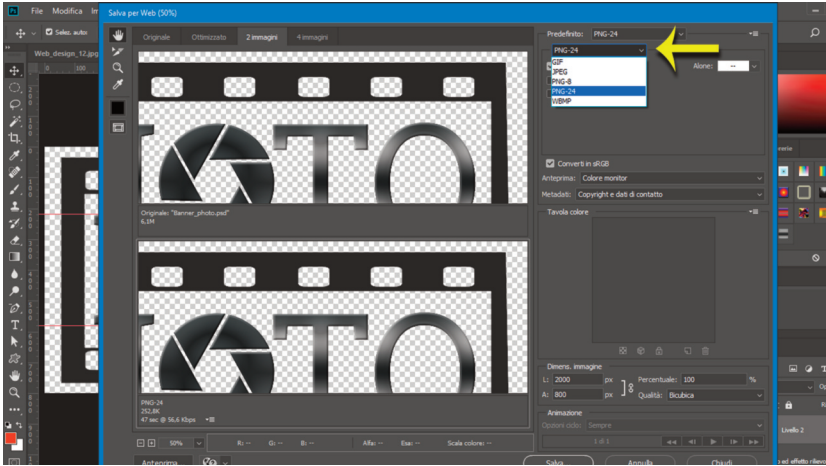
File Modifica In

Selez. autom

Web_design_12.jpg

Salva per Web (50%)

Originale Ottimizzato 2 immagini 4 immagini

Originale: "Banner_photo.psd"
6,1M

PNG-24
252,8K
47 sec @ 56,6 Kbps

50%

R: -- G: -- B: -- Alfa: -- Esa: -- Scala colore: --

Anteprima

Predefinito: PNG-24

PNG-24

GIF
JPEG
PNG-8
PNG-24
WBMP

Alone: --

Converti in sRGB

Anteprima: Colore monitor

Metadati: Copyright e dati di contatto

Tavola colore

Dimens. immagine

L: 2000 px

A: 800 px

Percentuale: 100 %

Qualità: Bicubica

Animazione

Opzioni ciclo: Sempre

1 di 1

Salva Annulla Chiudi

Livello 2